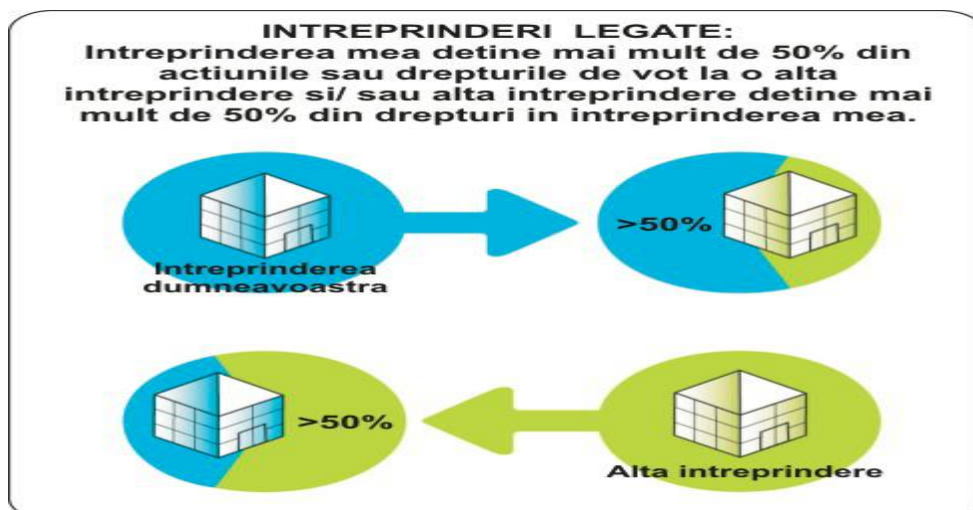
INTREPRINDERI LEGATE:
Intreprinderea mea detine mai mult de 50% din actiunile sau drepturile de vot la o alta intreprindere si/ sau alta intreprindere detine mai mult de 50% din drepturi in intreprinderea mea.

Intreprinderea dumneavoastra

>50%

>50%

Alta intreprindere